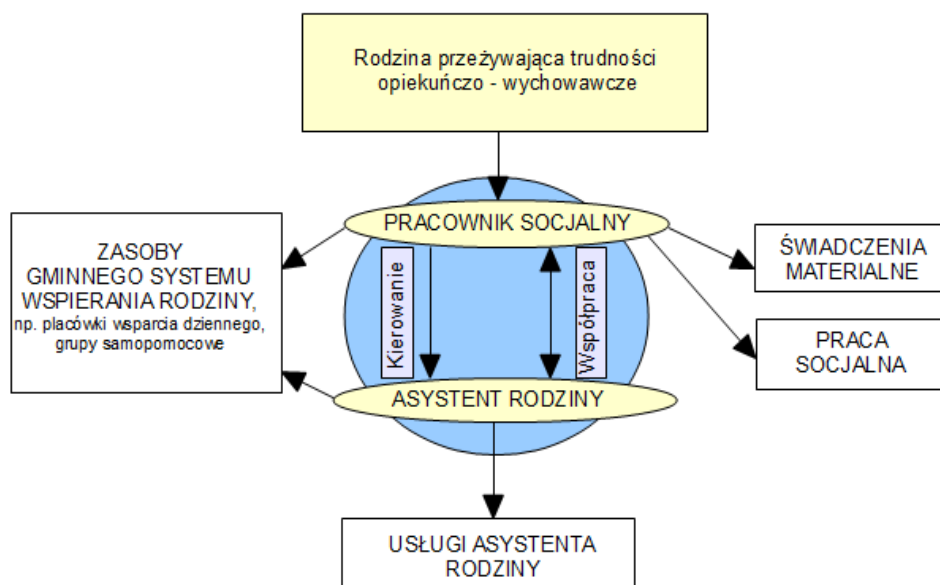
Rodzina przeżywająca trudności opiekuńczo - wychowawcze

PRACOWNIK SOCJALNY

ZASOBY GMINNEGO SYSTEMU WSPIERANIA RODZINY, np. placówki wsparcia dziennego, grupy samopomocowe

Kierowanie

Współpraca

ŚWIADCZENIA MATERIALNE

PRACA SOCJALNA

ASYSTENT RODZINY

USŁUGI ASYSTENTA RODZINY